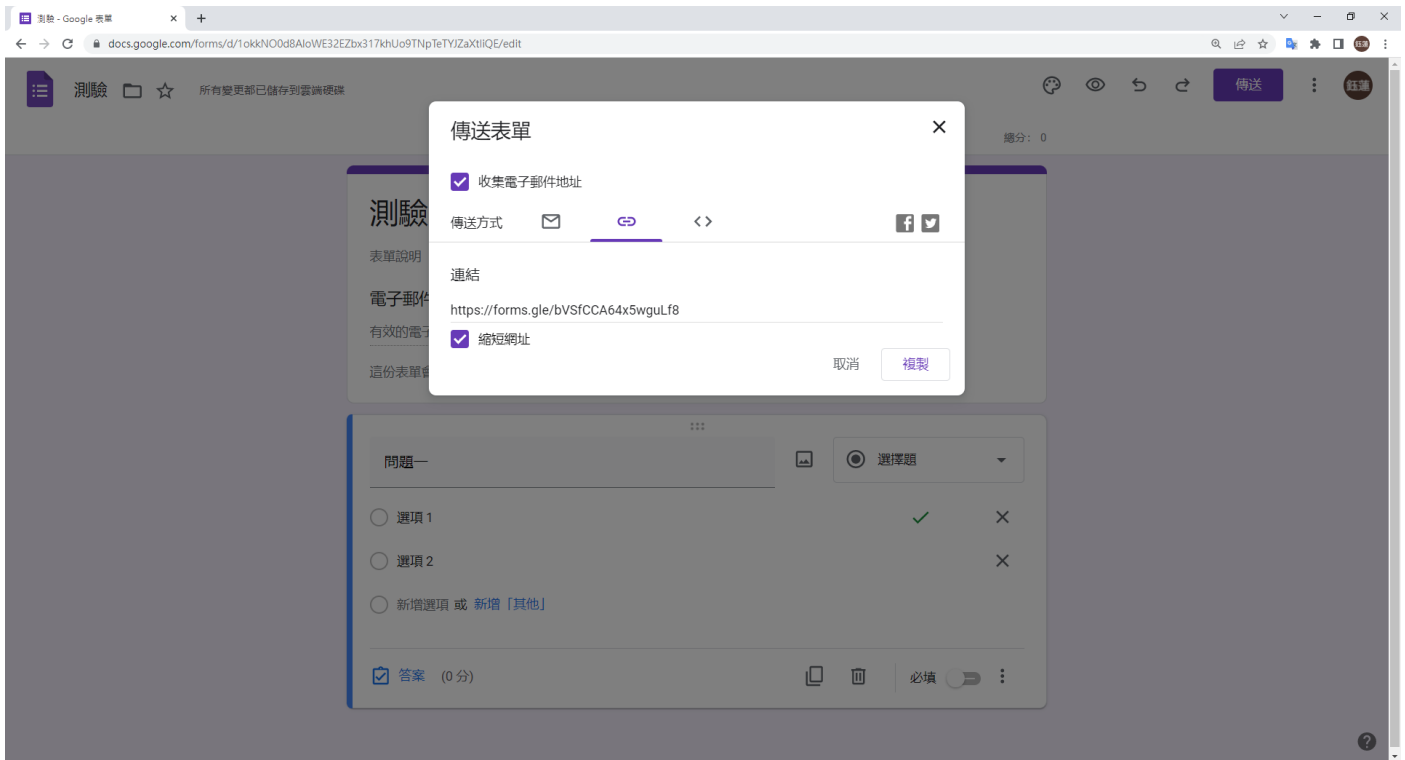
測驗 - Google 表單
docs.google.com/forms/d/1okkNO0d8AloWE32EZbx317khUo9TNpTeTYJZaXtliQE/edit

測驗 所有變更都已儲存到雲端硬碟
傳送
總分：0

測驗
表單說明
電子郵件
有效的電子
這份表單會

傳送表單
收集電子郵件地址
傳送方式
連結
https://forms.gle/bVSfCCA64x5wguLf8
縮短網址
取消 複製

問題一
選擇題
選項 1
選項 2
新增選項 或 新增「其他」
答案 (0 分)
必填